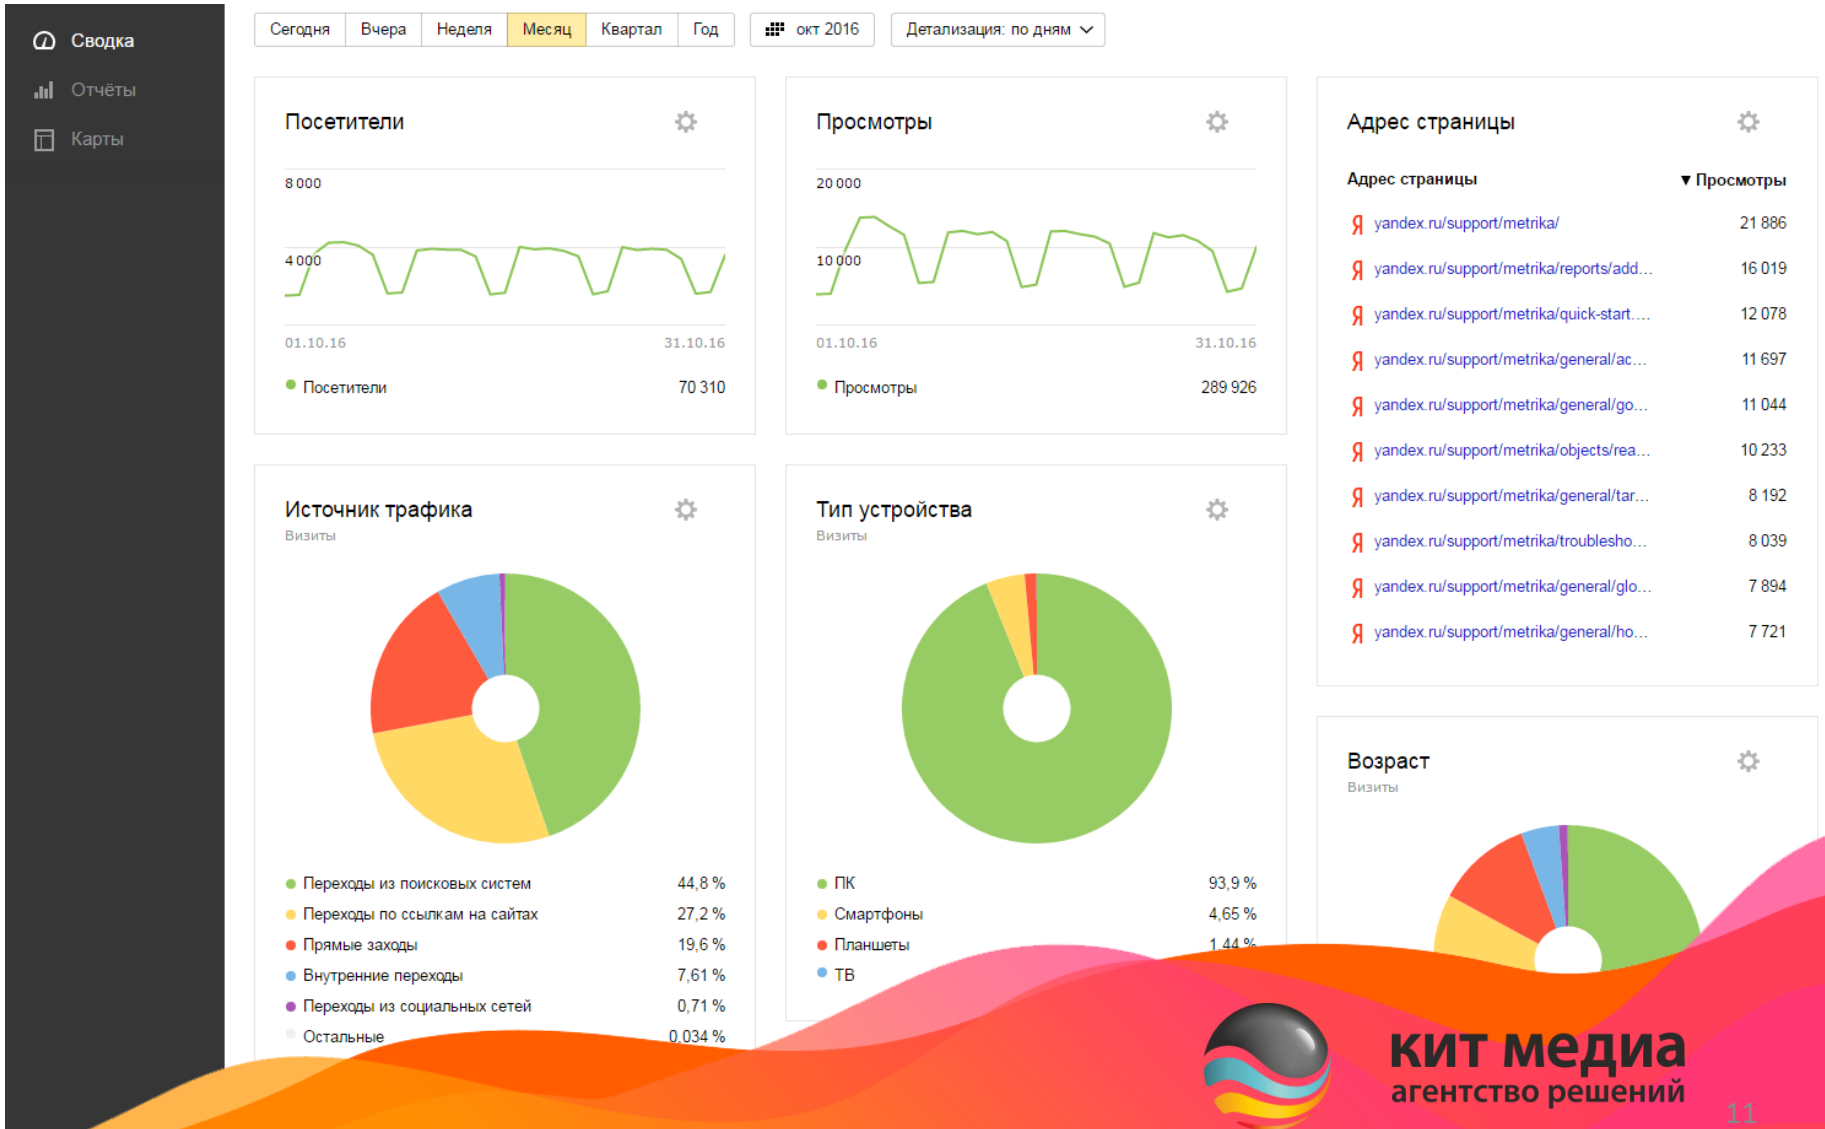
Сводка
Отчёты
Карты

Сегодня | Вчера | Неделя | Месяц | Квартал | Год | окт 2016 | Детализация: по дням

Посетители
8 000
4 000
01.10.16
31.10.16
Посетители 70 310

Просмотры
20 000
10 000
01.10.16
31.10.16
Просмотры 289 926

Адрес страницы

| Адрес страницы | ▼ Просмотры |
|---|---|
| yandex.ru/support/metrika/ | 21 886 |
| yandex.ru/support/metrika/reports/add... | 16 019 |
| yandex.ru/support/metrika/quick-start.... | 12 078 |
| yandex.ru/support/metrika/general/ac... | 11 697 |
| yandex.ru/support/metrika/general/go... | 11 044 |
| yandex.ru/support/metrika/objects/rea... | 10 233 |
| yandex.ru/support/metrika/general/tar... | 8 192 |
| yandex.ru/support/metrika/troublesho... | 8 039 |
| yandex.ru/support/metrika/general/glo... | 7 894 |
| yandex.ru/support/metrika/general/ho... | 7 721 |

Источник трафика
Визиты
Переходы из поисковых систем 44,8 %
Переходы по ссылкам на сайтах 27,2 %
Прямые заходы 19,6 %
Внутренние переходы 7,61 %
Переходы из социальных сетей 0,71 %
Остальные 0,034 %

Тип устройства
Визиты
ПК 93,9 %
Смартфоны 4,65 %
Планшеты 1,44 %
ТВ

Возраст
Визиты

кит медиа
агентство решений
11